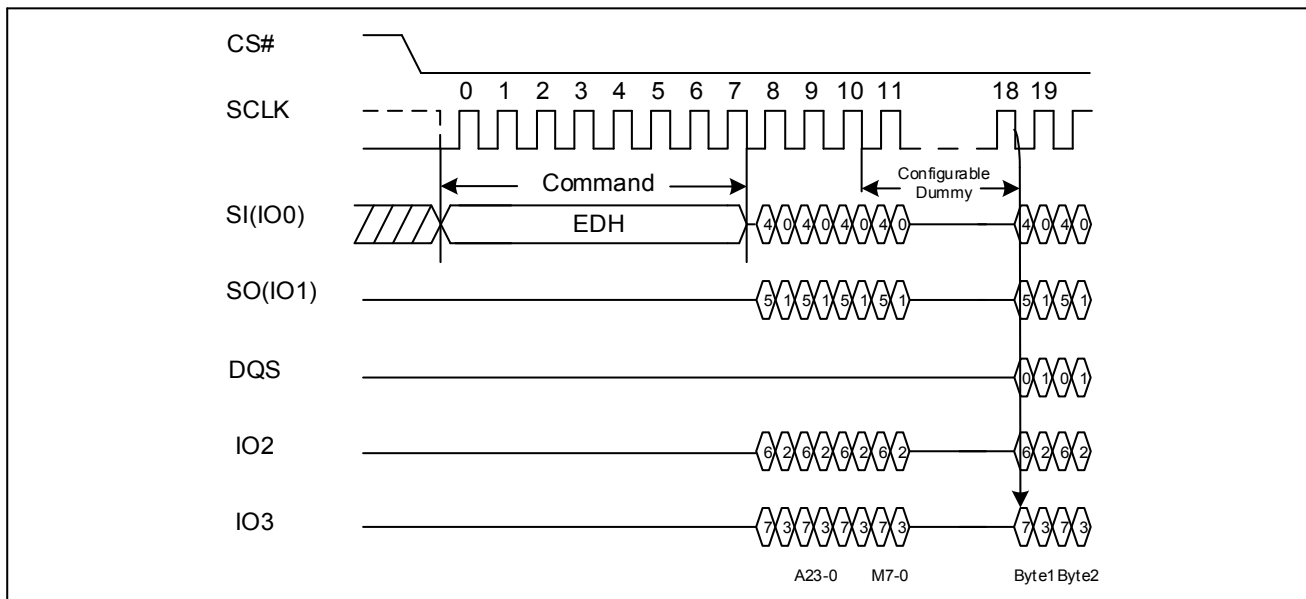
CS#

SCLK

0 1 2 3 4 5 6 7 8 9 10 11 18 19

Command

Configurable Dummy

SI(IO0)

EDH

4 0 4 0 4 0 4 0

4 0 4 0

SO(IO1)

5 1 5 1 5 1 5 1

5 1 5 1

DQS

0 1 0 1

IO2

6 2 6 2 6 2 6 2

6 2 6 2

IO3

7 3 7 3 7 3 7 3

7 3 7 3

A23-0 M7-0 Byte1 Byte2